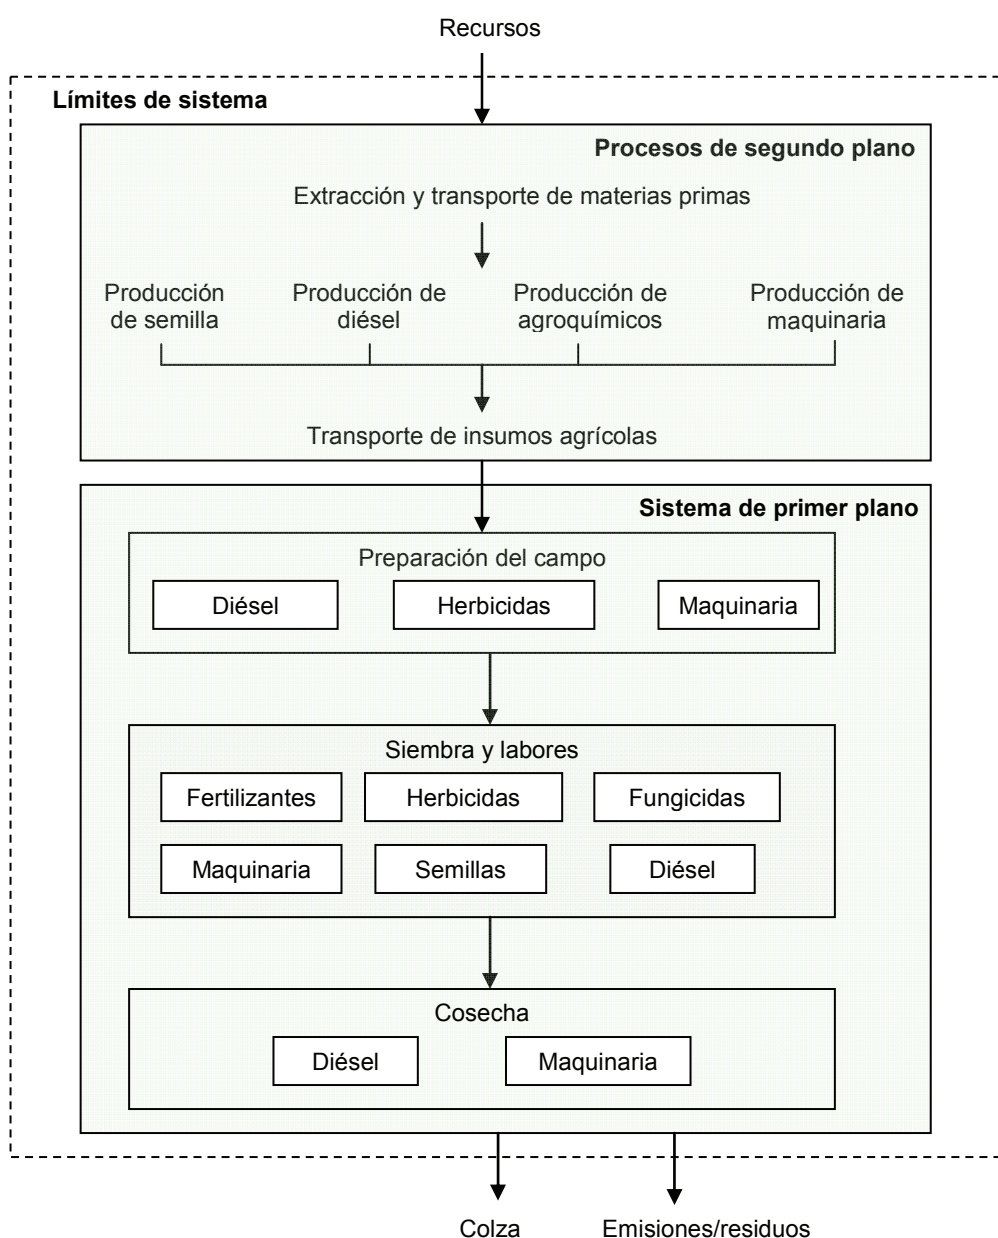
Recursos

Límites de sistema

Procesos de segundo plano

Extracción y transporte de materias primas

Producción de semilla

Producción de diésel

Producción de agroquímicos

Producción de maquinaria

Transporte de insumos agrícolas

Sistema de primer plano

Preparación del campo

Diésel

Herbicidas

Maquinaria

Siembra y labores

Fertilizantes

Herbicidas

Fungicidas

Maquinaria

Semillas

Diésel

Cosecha

Diésel

Maquinaria

Colza

Emisiones/residuos